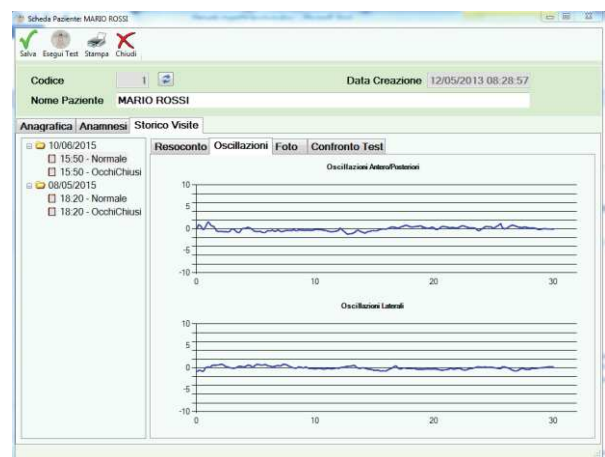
Scheda Paziente: MARIO ROSSI

Salva Esegui Test Stampa Chiudi

Codice 1

Data Creazione 12/05/2013 08:28:57

Nome Paziente MARIO ROSSI

Anagrafica Anamnesi Storico Visite

10/06/2015
15:50 - Normale
15:50 - OcchiChiusi
08/05/2015
18:20 - Normale
18:20 - OcchiChiusi

Resoconto Oscillazioni Foto Confronto Test

Oscillazioni Antero/Posteriori

10
5
0
-5
-10
0 10 20 30

Oscillazioni Laterali

10
5
0
-5
-10
0 10 20 30